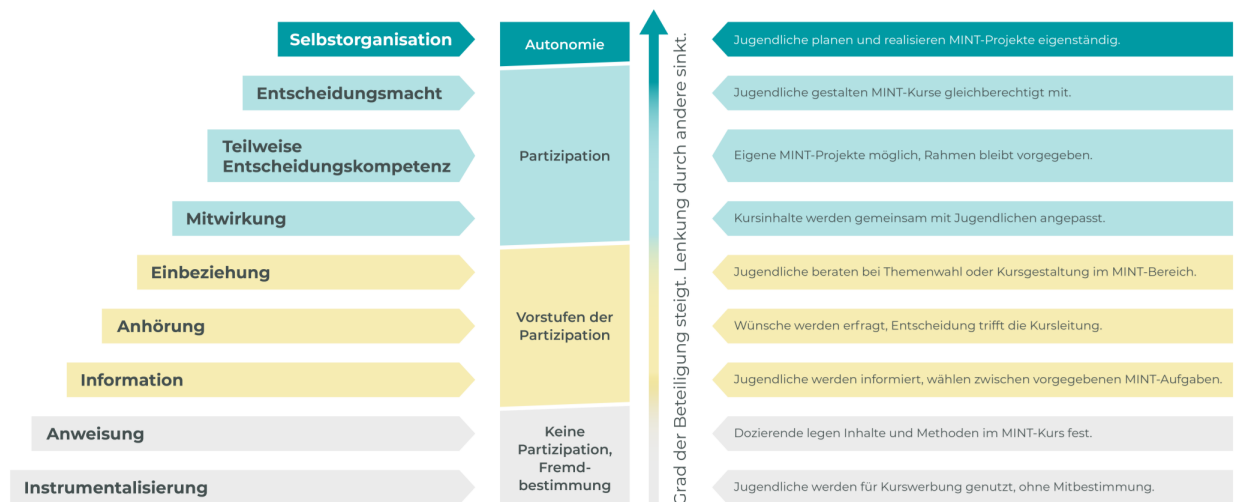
Selbstorganisation

Entscheidungsmacht

Teilweise Entscheidungskompetenz

Mitwirkung

Einbeziehung

Anhörung

Information

Anweisung

Instrumentalisierung

Autonomie

Partizipation

Vorstufen der Partizipation

Keine Partizipation, Fremdbestimmung

Grad der Beteiligung steigt. Lenkung durch andere sinkt.

Jugendliche planen und realisieren MINT-Projekte eigenständig.

Jugendliche gestalten MINT-Kurse gleichberechtigt mit.

Eigene MINT-Projekte möglich, Rahmen bleibt vorgegeben.

Kursinhalte werden gemeinsam mit Jugendlichen angepasst.

Jugendliche beraten bei Themenwahl oder Kursgestaltung im MINT-Bereich.

Wünsche werden erfragt, Entscheidung trifft die Kursleitung.

Jugendliche werden informiert, wählen zwischen vorgegebenen MINT-Aufgaben.

Dozierende legen Inhalte und Methoden im MINT-Kurs fest.

Jugendliche werden für Kurswerbung genutzt, ohne Mitbestimmung.